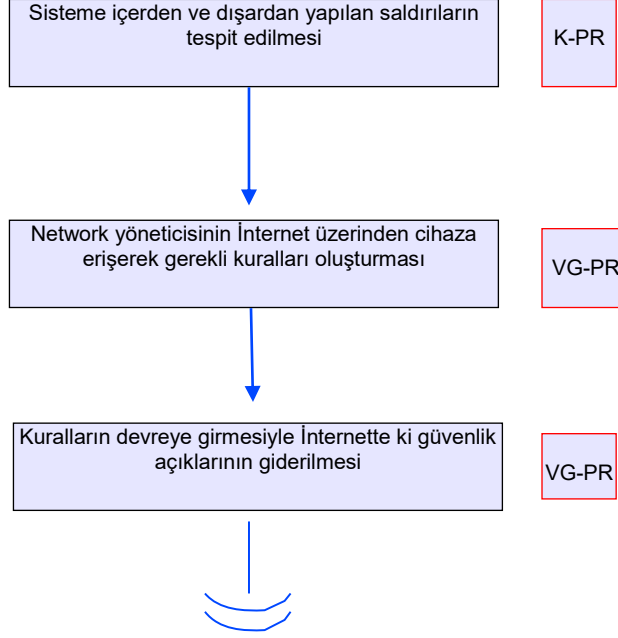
Sisteme içerden ve dışardan yapılan saldırıların tespit edilmesi

K-PR

Network yöneticisinin İnternet üzerinden cihaza erişerek gerekli kuralları oluşturması

VG-PR

Kuralların devreye girmesiyle İnternette ki güvenlik açıklarının giderilmesi

VG-PR